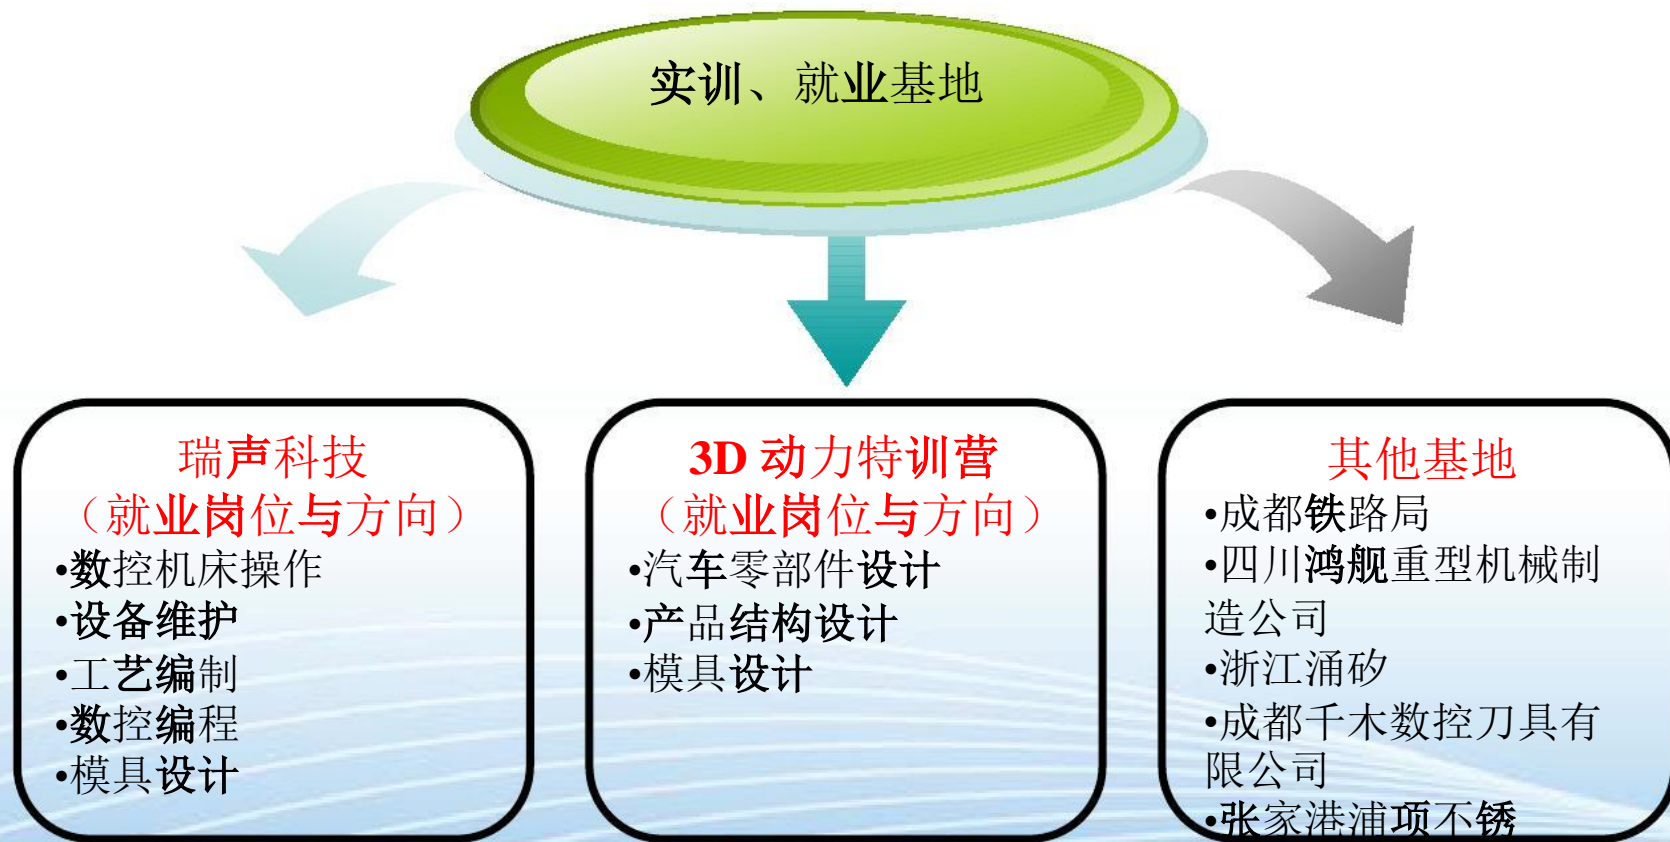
实训、就业基地

瑞声科技
（就业岗位与方向）
•数控机床操作
•设备维护
•工艺编制
•数控编程
•模具设计

3D 动力特训营
（就业岗位与方向）
•汽车零部件设计
•产品结构设计
•模具设计

其他基地
•成都铁路局
•四川鸿舰重型机械制造公司
•浙江涌矽
•成都千木数控刀具有限公司
•张家港浦项不锈